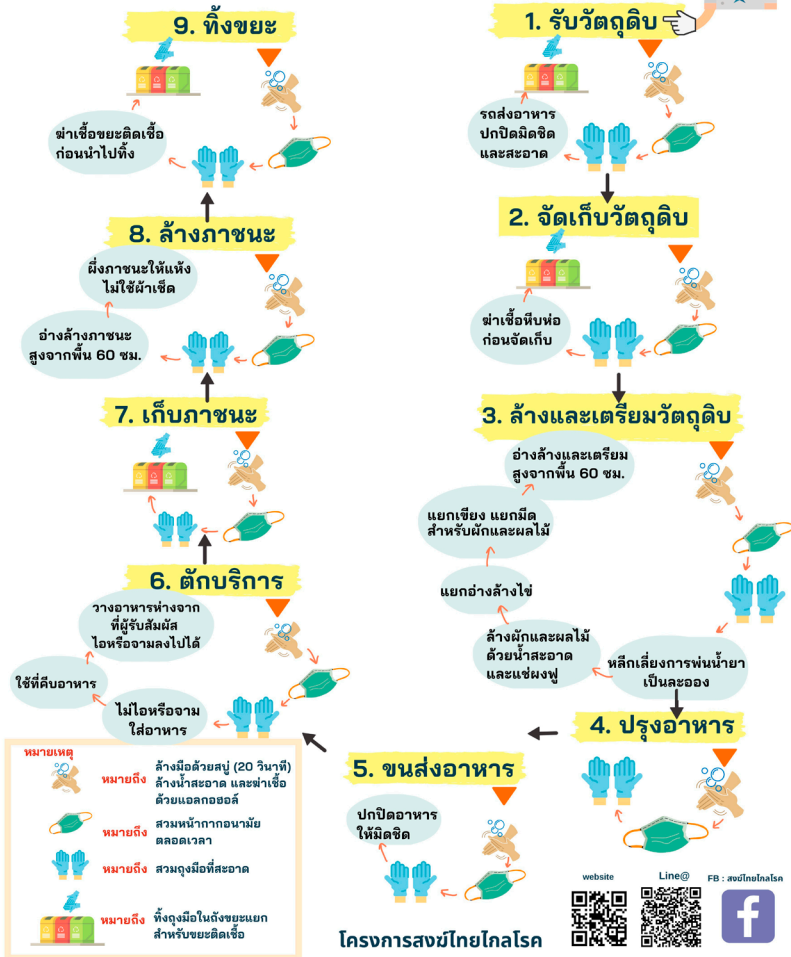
1. รับวัตถุดิบ

รถส่งอาหารปกปิดมิดชิดและสะอาด

2. จัดเก็บวัตถุดิบ

ฆ่าเชื้อหีบห่อก่อนจัดเก็บ

3. ล้างและเตรียมวัตถุดิบ

อ่างล้างและเตรียมสูงจากพื้น 60 ซม.

แยกเขียง แยกมีดสำหรับผักและผลไม้

แยกอ่างล้างไข่

ล้างผักและผลไม้ด้วยน้ำสะอาดและแช่ผงฟู

หลีกเลี่ยงการพ่นน้ำยาเป็นละออง

4. ปรุงอาหาร

5. ขนส่งอาหาร

ปกปิดอาหารให้มิดชิด

6. ตักบริการ

วางอาหารห่างจากที่ผู้รับสัมผัสไอหรือจามลงไปได้

ใช้ที่คีบอาหาร

ไม่ไอหรือจามใส่อาหาร

7. เก็บภาชนะ

8. ล้างภาชนะ

ผึ่งภาชนะให้แห้ง ไม่ใช้ผ้าเช็ด

อ่างล้างภาชนะสูงจากพื้น 60 ซม.

9. ทิ้งขยะ

ฆ่าเชื้อขยะติดเชื้อก่อนนำไปทิ้ง

หมายเหตุ

หมายถึง ล้างมือด้วยสบู่ (20 วินาที) ล้างน้ำสะอาด และฆ่าเชื้อด้วยแอลกอฮอล์

หมายถึง สวมหน้ากากอนามัยตลอดเวลา

หมายถึง สวมถุงมือที่สะอาด

หมายถึง ทิ้งถุงมือในถังขยะแยกสำหรับขยะติดเชื้อ

โครงการสงฆ์ไทยไกลโรค

website

Line@

FB : สงฆ์ไทยไกลโรค